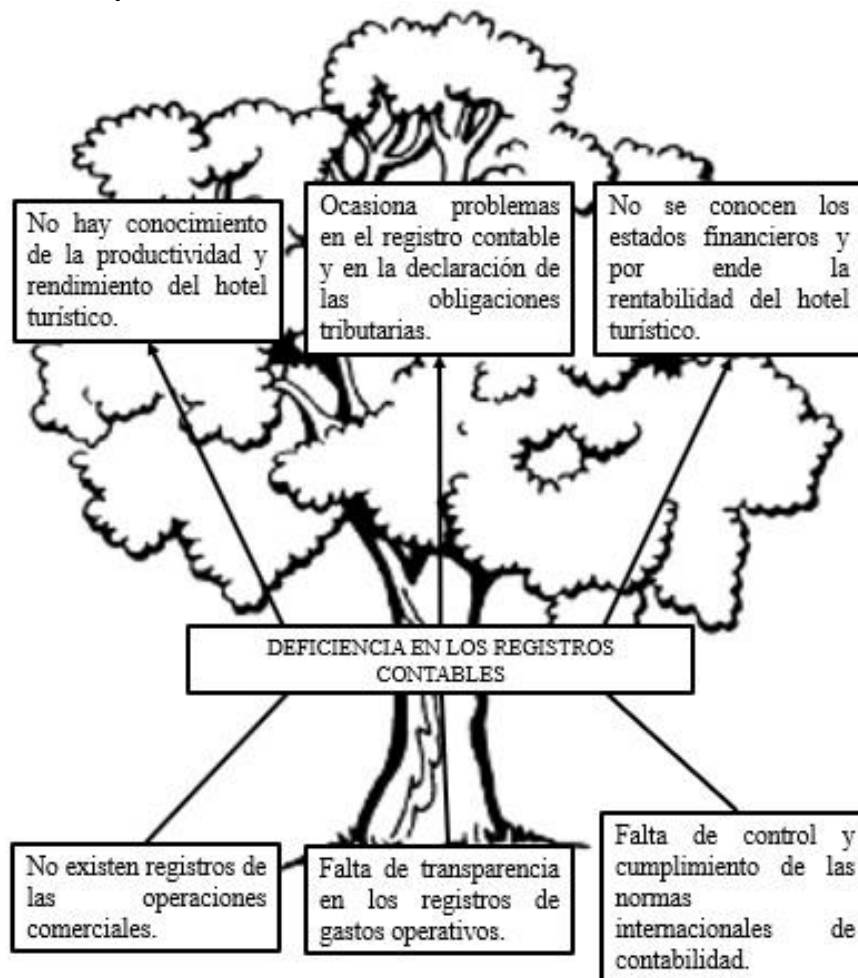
No hay conocimiento de la productividad y rendimiento del hotel turístico.

Ocasiona problemas en el registro contable y en la declaración de las obligaciones tributarias.

No se conocen los estados financieros y por ende la rentabilidad del hotel turístico.

DEFICIENCIA EN LOS REGISTROS CONTABLES

No existen registros de las operaciones comerciales.

Falta de transparencia en los registros de gastos operativos.

Falta de control y cumplimiento de las normas internacionales de contabilidad.